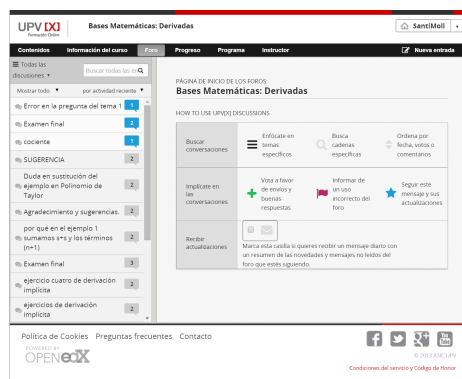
UPV [X] Formación Online

Bases Matemáticas: Derivadas

SantiMoll

Contenidos Información del curso Foro Progreso Programa Instructor

Nueva entrada

Todas las discusiones

Buscar todas las e

Mostrar todo por actividad reciente

Error en la pregunta del tema 1 1

Examen final 2

cociente 1

SUGERENCIA 2

Duda en sustitución del ejemplo en Polinomio de Taylor 2

Agradecimiento y sugerencias. 2

por qué en el ejemplo 1 sumamos s+s y los términos (n+1). 2

Examen final 3

ejercicio cuatro de derivación implicita 2

ejercicios de derivación implicita 2

PÁGINA DE INICIO DE LOS FOROS:

Bases Matemáticas: Derivadas

HOW TO USE UPV[X] DISCUSSIONS

| | | | |
|---|---|---|---|
| Buscar conversaciones | Enfócate en temas específicos | Busca cadenas específicas | Ordena por fecha, votos o comentarios |
| Implícate en las conversaciones | Vota a favor de envíos y buenas respuestas | Informar de un uso incorrecto del foro | Seguir este mensaje y sus actualizaciones |
| Recibir actualizaciones | Marca esta casilla si quieres recibir un mensaje diario con un resumen de las novedades y mensajes no leídos del foro que estés siguiendo. | | |

Política de Cookies Preguntas frecuentes Contacto

POWERED BY OPEN edX

© 2013 ASIC UPV

Condiciones del servicio y Código de Honor